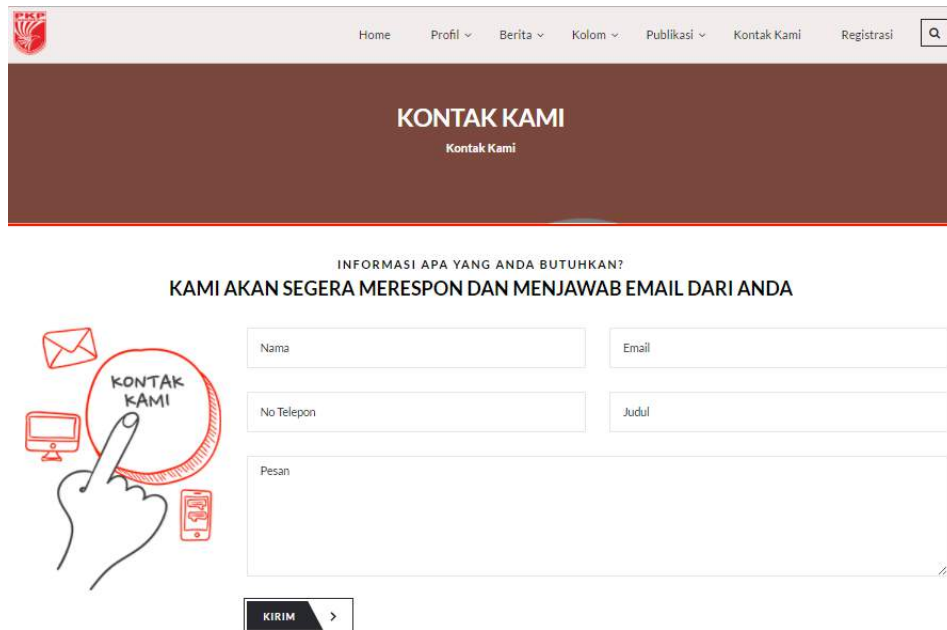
PKP

Home Profil Berita Kolom Publikasi Kontak Kami Registrasi

KONTAK KAMI
Kontak Kami

INFORMASI APA YANG ANDA BUTUHKAN?
KAMI AKAN SEGERA MERESPON DAN MENJAWAB EMAIL DARI ANDA

KONTAK KAMI

Nama
Email
No Telepon
Judul
Pesan

KIRIM